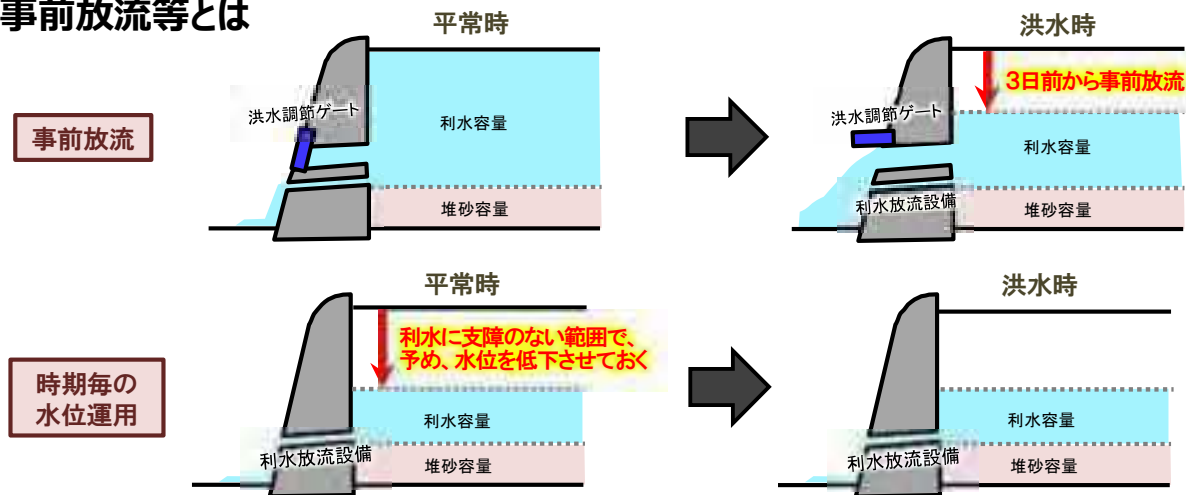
事前放流等とは

事前放流

平常時

洪水調節ゲート

利水容量

堆砂容量

洪水時

3日前から事前放流

洪水調節ゲート

利水容量

利水放流設備

堆砂容量

時期毎の水位運用

平常時

利水に支障のない範囲で、予め、水位を低下させておく

利水容量

利水放流設備

堆砂容量

洪水時

利水容量

利水放流設備

堆砂容量